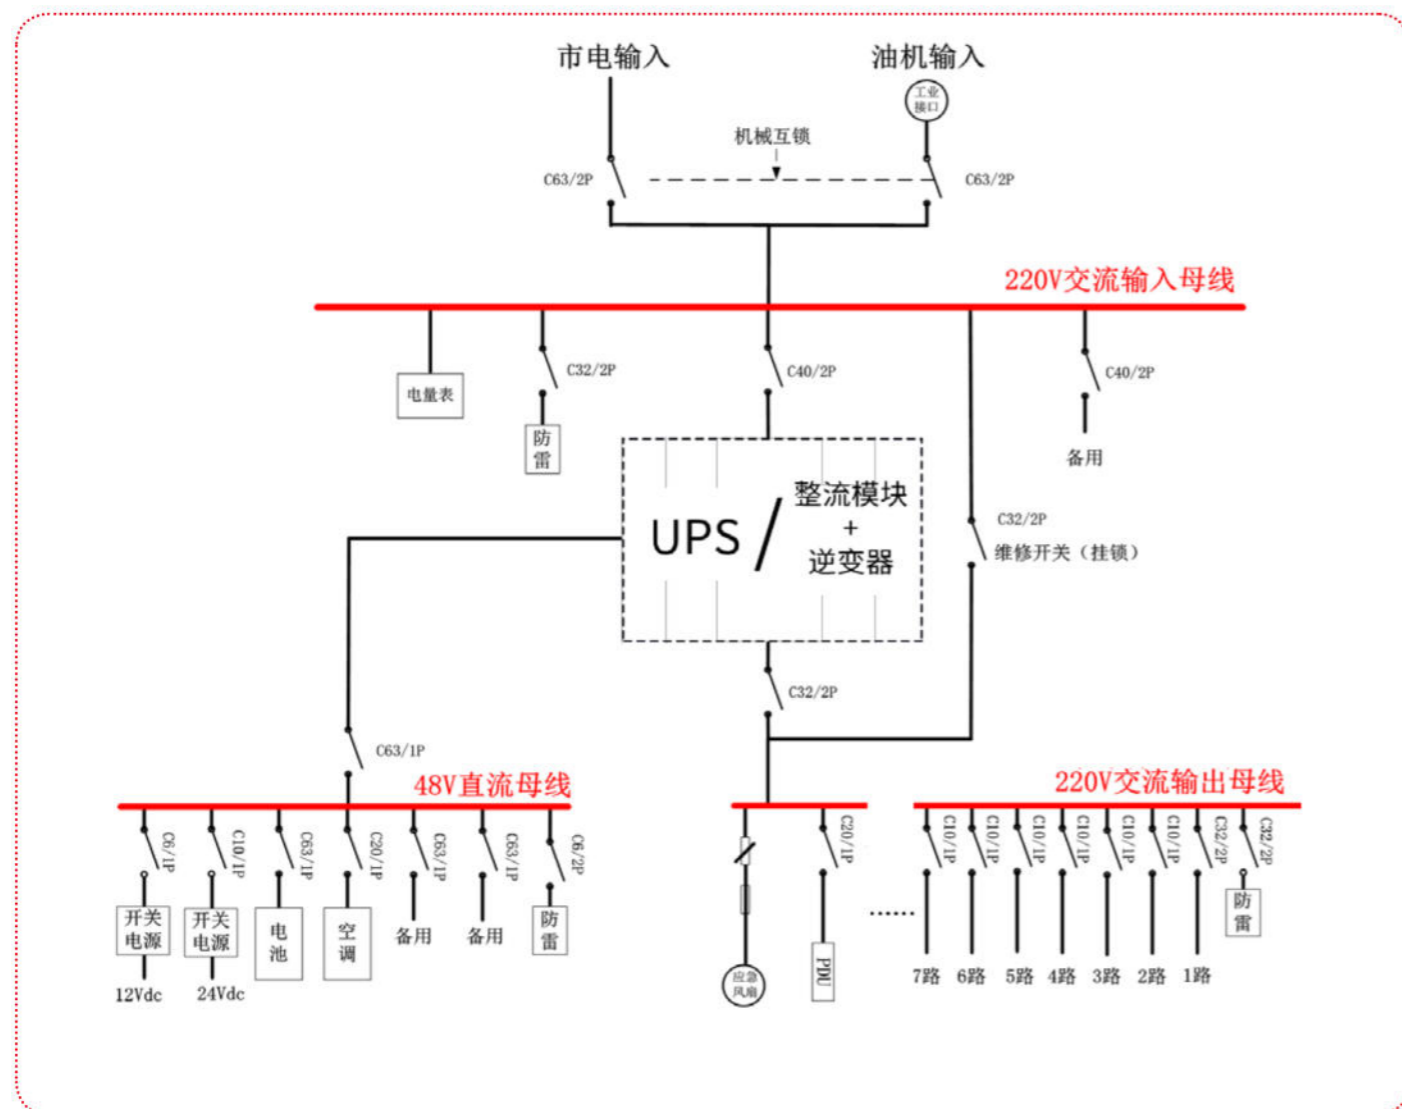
市电输入

油机输入

工业接口

机械互锁

C63/2P

C63/2P

220V交流输入母线

电量表

C32/2P

防雷

C40/2P

C40/2P

备用

UPS / 整流模块 + 逆变器

C32/2P

维修开关（挂锁）

C32/2P

C63/1P

48V直流母线

220V交流输出母线

C6/1P

C10/1P

C63/1P

C20/1P

C63/1P

C63/1P

C6/2P

开关电源

开关电源

电池

空调

备用

备用

防雷

12Vdc

24Vdc

C20/1P

应急风扇

PDU

C10/1P

C10/1P

C10/1P

C10/1P

C10/1P

C10/1P

C32/2P

C32/2P

防雷

7路

6路

5路

4路

3路

2路

1路